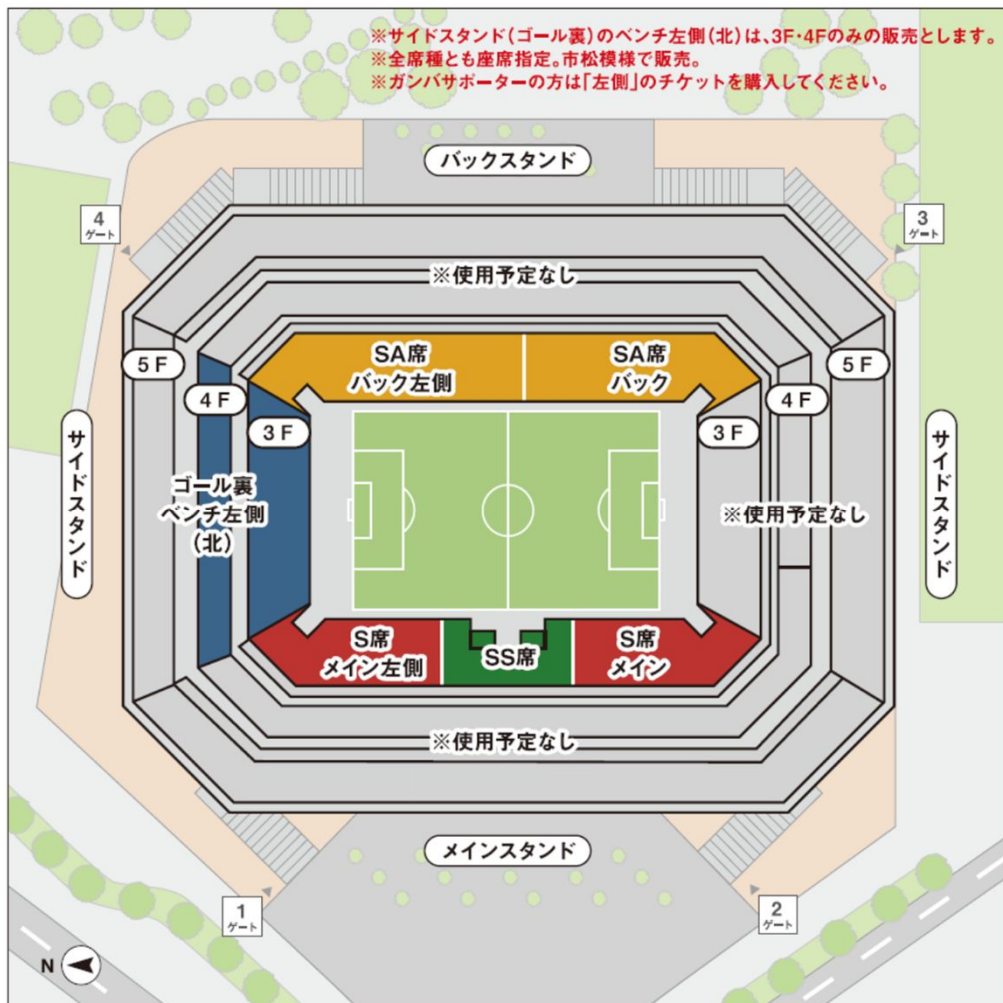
※サイドスタンド（ゴール裏）のベンチ左側（北）は、3F・4Fのみの販売とします。
※全席種とも座席指定。市松模様で販売。
※ガンバサポーターの方は「左側」のチケットを購入してください。

バックスタンド

4 ゲート

3 ゲート

※使用予定なし

5F

4F

3F

SA席 バック左側

SA席 バック

5F

4F

3F

サイドスタンド

ゴール裏 ベンチ左側 （北）

※使用予定なし

サイドスタンド

S席 メイン左側

SS席

S席 メイン

※使用予定なし

メインスタンド

1 ゲート

2 ゲート

N